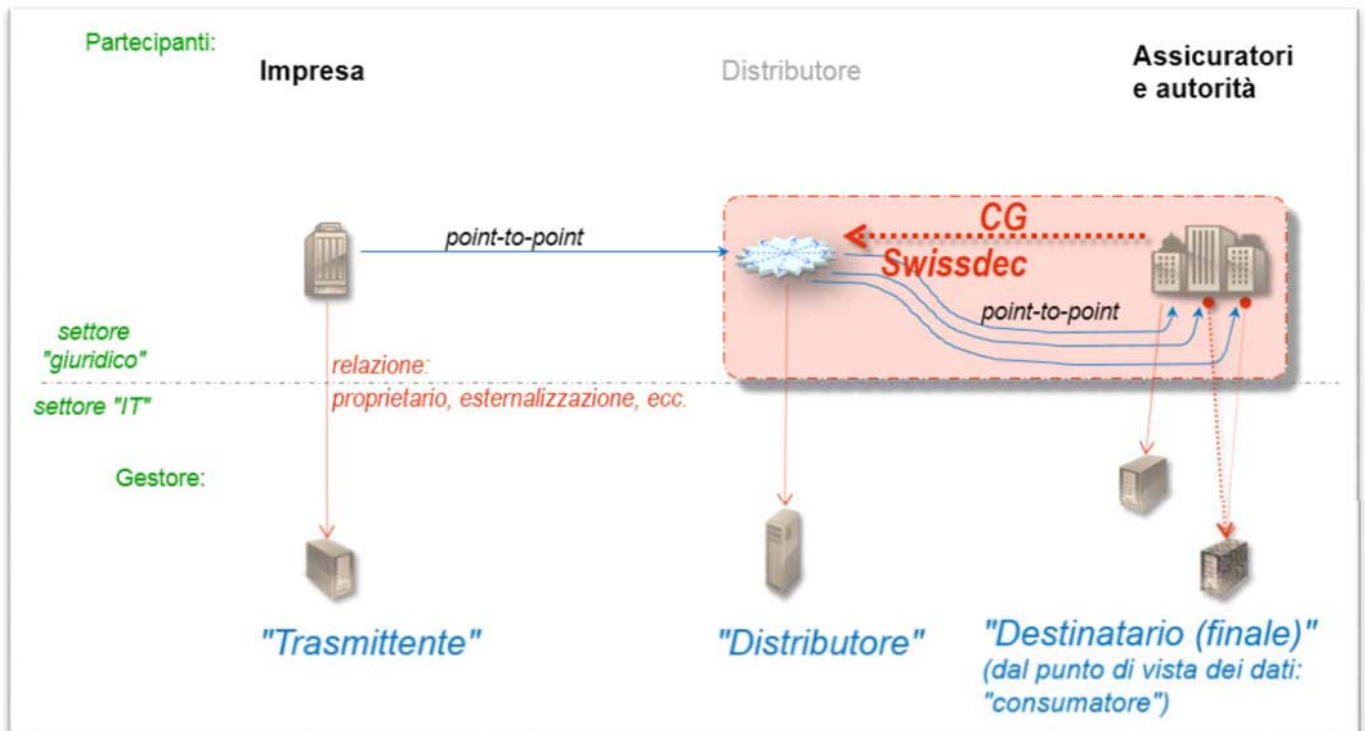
Partecipanti:

Impresa

Distributore

Assicuratori e autorità

point-to-point

CG

Swissdec

point-to-point

settore "giuridico"

relazione: proprietario, esternalizzazione, ecc.

settore "IT"

Gestore:

"Trasmittente"

"Distributore"

"Destinatario (finale)"
(dal punto di vista dei dati: "consumatore")